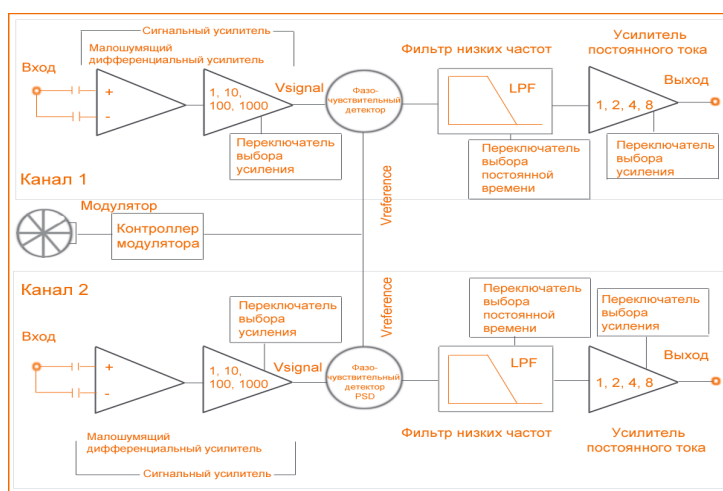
Сигнальный усилитель

Малошумящий дифференциальный усилитель

Вход

+

-

1, 10, 100, 1000

Vsignal

Фазо-чувствительный детектор

Переключатель выбора усиления

Фильтр низких частот

LPF

Переключатель выбора постоянной времени

Усилитель постоянного тока

Выход

1, 2, 4, 8

Переключатель выбора усиления

Канал 1

Vreference

Модулятор

Контроллер модулятора

Канал 2

Vreference

Переключатель выбора усиления

Переключатель выбора постоянной времени

Переключатель выбора усиления

Вход

+

-

1, 10, 100, 1000

Vsignal

Фазо-чувствительный детектор PSD

LPF

Выход

1, 2, 4, 8

Малошумящий дифференциальный усилитель

Сигнальный усилитель

Фильтр низких частот

Усилитель постоянного тока